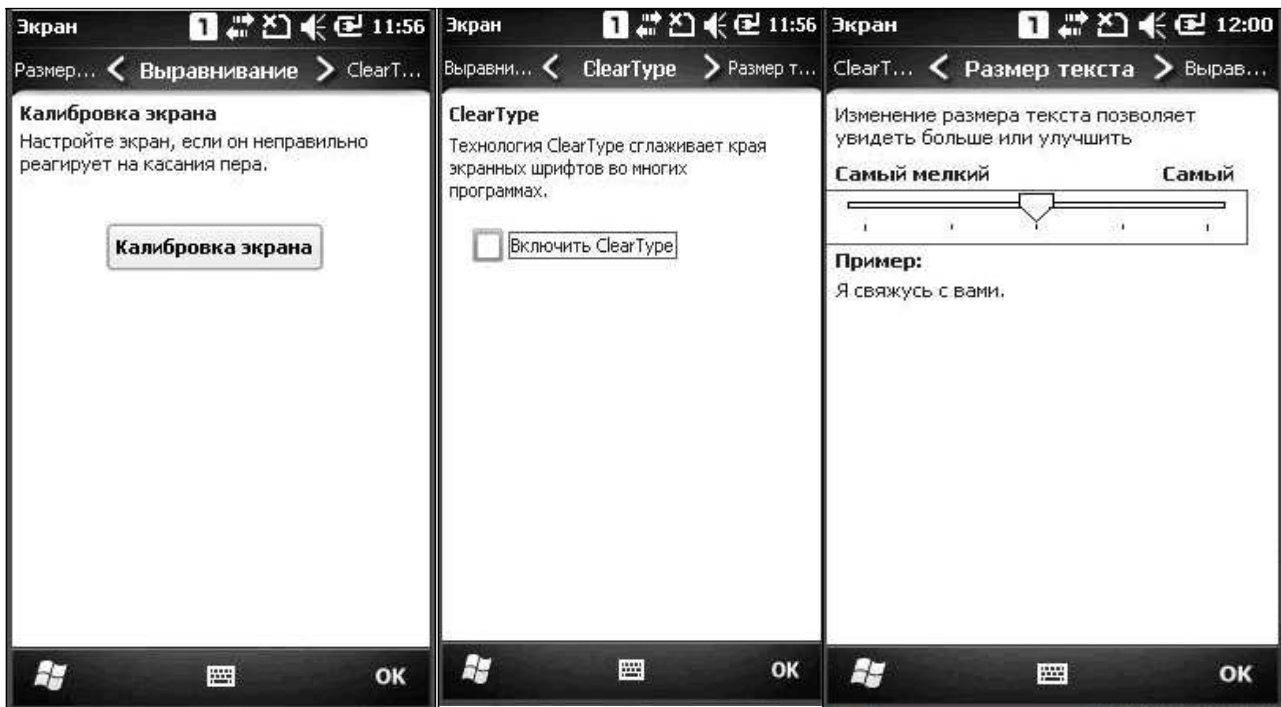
Экран 1 11:56

Размер... < Выравнивание > ClearT...

Калибровка экрана

Настройте экран, если он неправильно реагирует на касания пера.

Калибровка экрана

OK

Экран 1 11:56

Выравни... < ClearType > Размер т...

ClearType

Технология ClearType сглаживает края экранных шрифтов во многих программах.

Включить ClearType

OK

Экран 1 12:00

ClearT... < Размер текста > Вырав...

Изменение размера текста позволяет увидеть больше или улучшить

Самый мелкий Самый

Пример:

Я свяжусь с вами.

OK